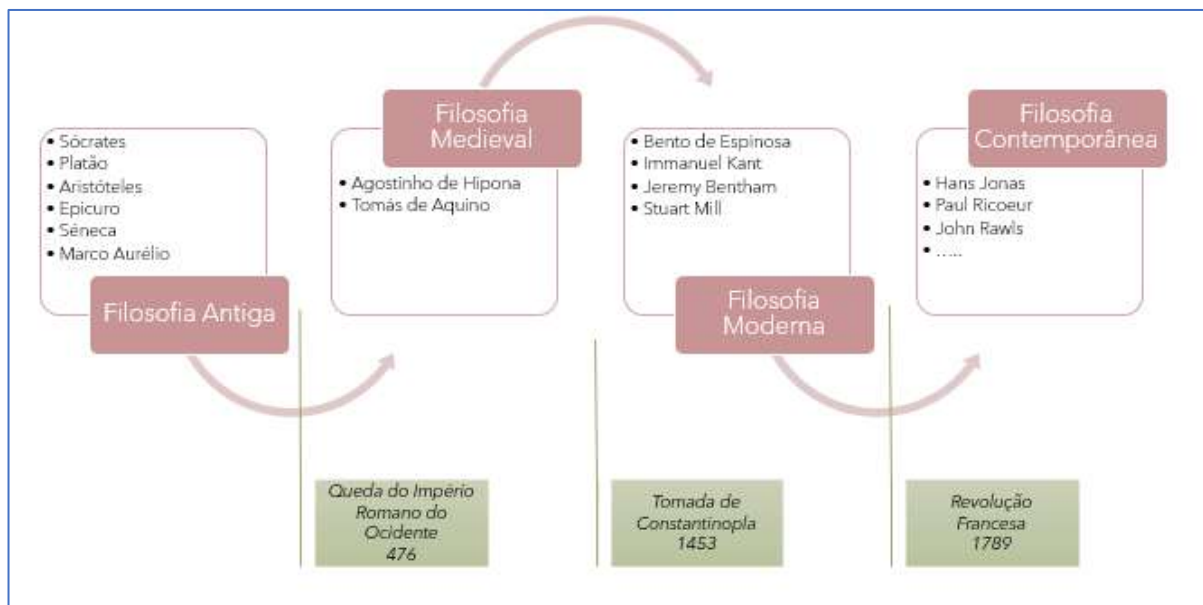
- Sócrates
- Platão
- Aristóteles
- Epicuro
- Séneca
- Marco Aurélio

Filosofia Antiga

Filosofia Medieval

- Agostinho de Hipona
- Tomás de Aquino

- Bento de Espinosa
- Immanuel Kant
- Jeremy Bentham
- Stuart Mill

Filosofia Moderna

Filosofia Contemporânea

- Hans Jonas
- Paul Ricoeur
- John Rawls
- .....

Queda do Império Romano do Ocidente 476

Tomada de Constantinopla 1453

Revolução Francesa 1789